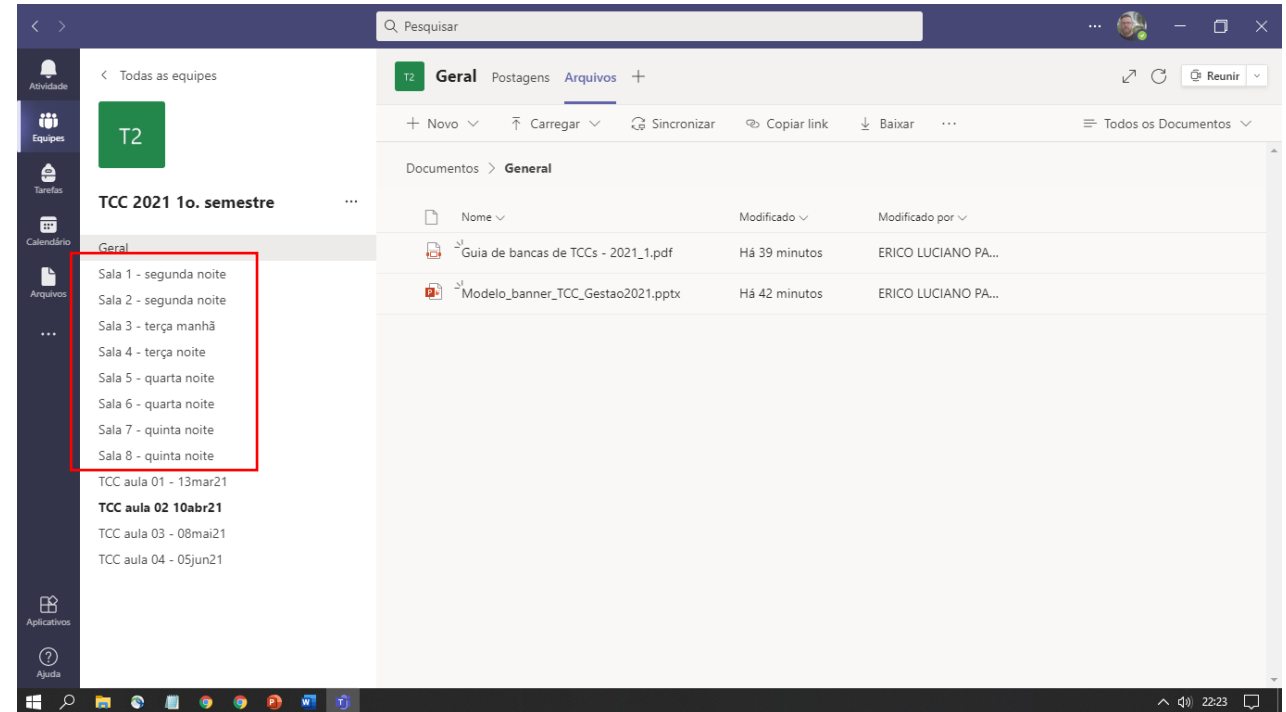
Pesquisar

Atividade
Equipes
Tarefas
Calendário
Arquivos
...
Aplicativos
Ajuda

< Todas as equipes

T2

TCC 2021 1o. semestre ...

Geral
Sala 1 - segunda noite
Sala 2 - segunda noite
Sala 3 - terça manhã
Sala 4 - terça noite
Sala 5 - quarta noite
Sala 6 - quarta noite
Sala 7 - quinta noite
Sala 8 - quinta noite
TCC aula 01 - 13mar21
TCC aula 02 10abr21
TCC aula 03 - 08mai21
TCC aula 04 - 05jun21

T2 Geral Postagens Arquivos +

Reunir

+ Novo ⌄ Carregar ⌄ Sincronizar Copiar link Baixar ··· Todos os Documentos ⌄

Documentos > General

| Nome | Modificado | Modificado por |
|---|---|---|
| Guia de bancas de TCCs - 2021_1.pdf | Há 39 minutos | ERICO LUCIANO PA... |
| Modelo_banner_TCC_Gestao2021.pptx | Há 42 minutos | ERICO LUCIANO PA... |

22:23